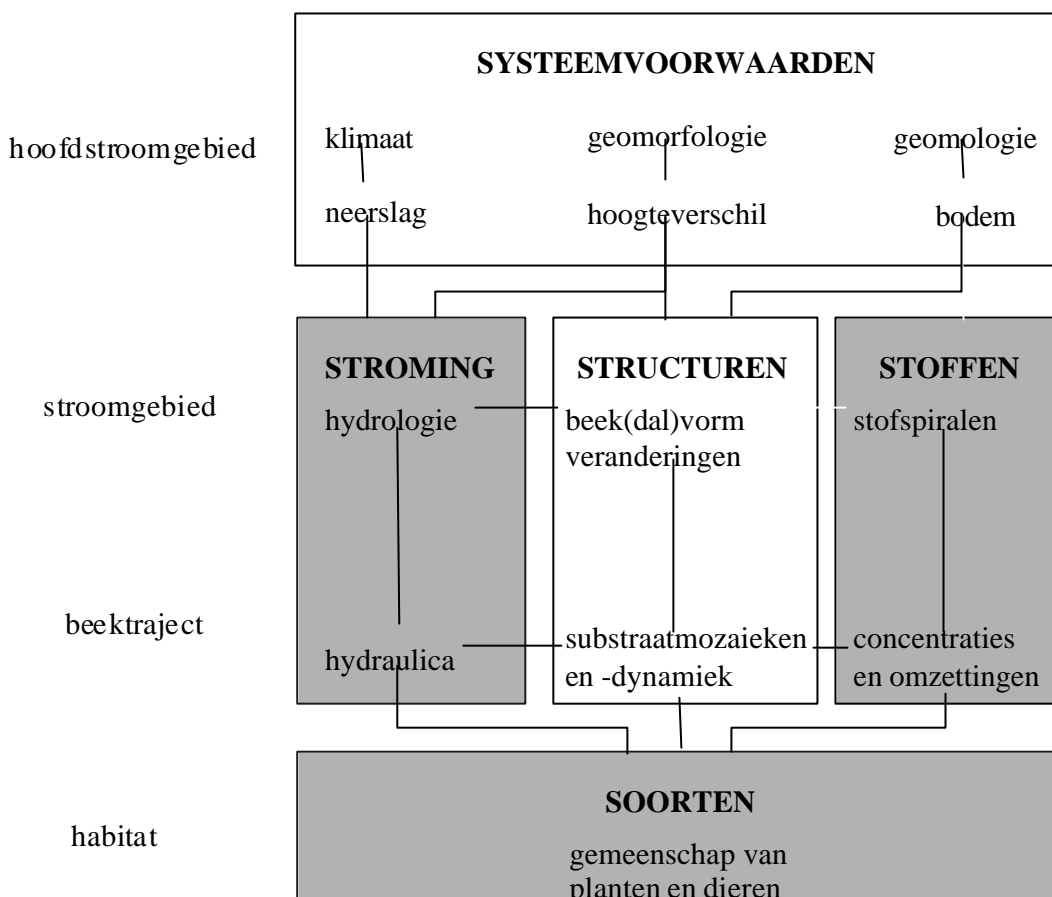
hoofdstroomgebied

SYSTEEMVOORWAARDEN

klimaat
neerslag

geomorfologie
hoogteverschil

geomologie
bodem

stroomgebied

beektraject

STROMING
hydrologie
hydraulica

STRUCTUREN
beek(dal)vorm veranderingen
substraatmozaieken en -dynamiek

STOFFEN
stofspiralen
concentraties en omzettingen

habitat

SOORTEN
gemeenschap van planten en dieren